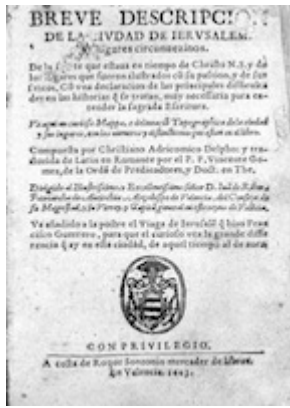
BREVE DESCRIPCI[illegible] DE LA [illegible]IVDAD DE IERVSALEM, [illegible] lugares circunvezinos.

De la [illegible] que eftava en tiempo de Chrifto N. S. y de los lugares que fueron iluftrados cõ fu pafsion, y de fus ficros. Cõ vna declaracion de los principales differencias en las hiftorias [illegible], muy neceffaria para entender la fagrada Efcritura.

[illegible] Mappa, o dibuxo de Topographico de la ciudad y fus lugares, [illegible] en el libro.

Compuefta por Chriftiano Adricomio Delpho: y traduzida de Latin en Romance por el P. F. Vicente Gomez, de la Ordẽ de Predicadores, y Doct. en The.

Dirigido al Illuftrifsimo y Excelentifsimo Señor D. Iuã de Ribera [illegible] Arçobifpo de Valencia, del Confejo de fu Mageftad, fu Virrey y Capitan general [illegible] de Valencia.

Va añadido a la poftre el Viage de Ierufalẽ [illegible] hizo Francifco Guerrero, para que el curiofo vea la grande differencia q ay en efta ciudad, de aquel tiempo al de aora

CON PRIVILEGIO.

A cofta de Roque Sonzonio mercader de libros. En Valencia. 1603.